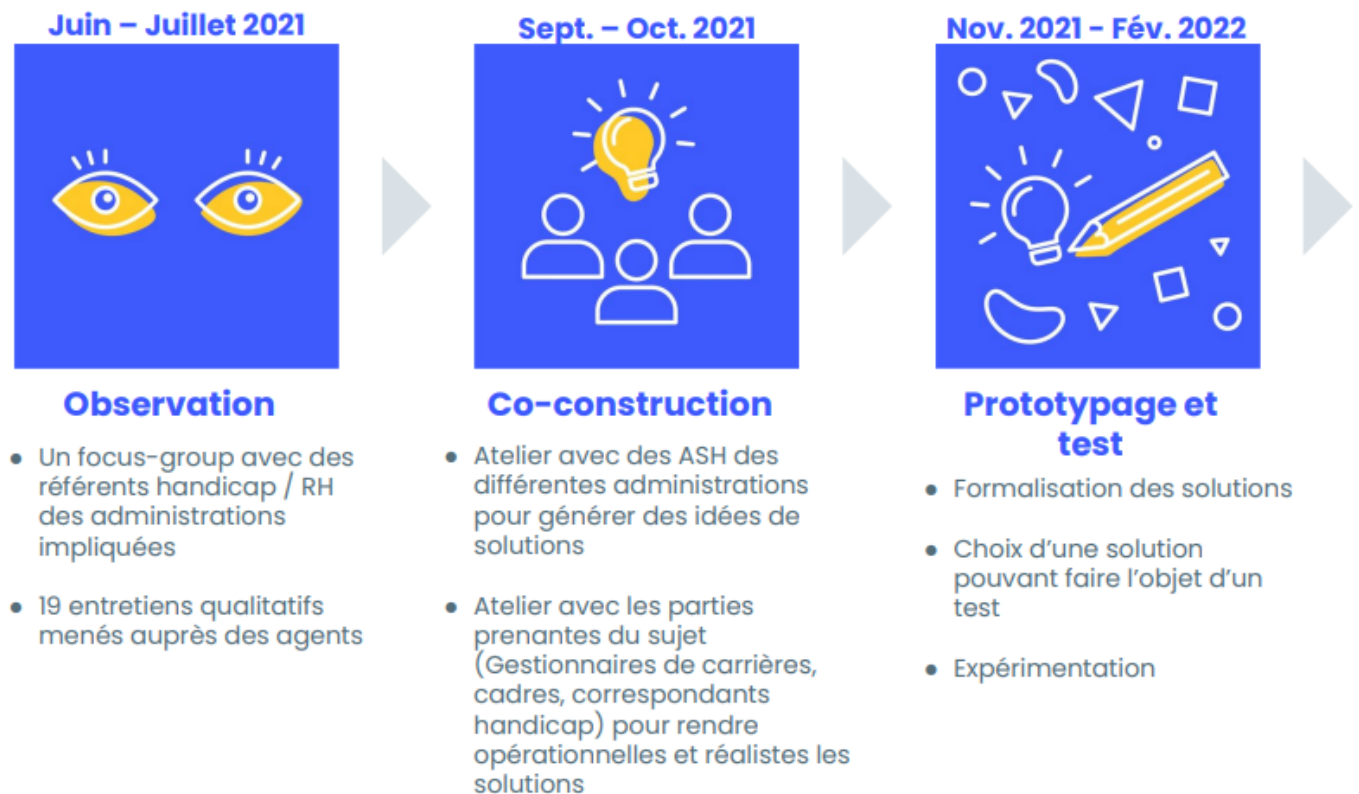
Juin – Juillet 2021

Observation

• Un focus-group avec des référents handicap / RH des administrations impliquées

• 19 entretiens qualitatifs menés auprès des agents

Sept. – Oct. 2021

Co-construction

• Atelier avec des ASH des différentes administrations pour générer des idées de solutions

• Atelier avec les parties prenantes du sujet (Gestionnaires de carrières, cadres, correspondants handicap) pour rendre opérationnelles et réalistes les solutions

Nov. 2021 - Fév. 2022

Prototypage et test

• Formalisation des solutions

• Choix d'une solution pouvant faire l'objet d'un test

• Expérimentation